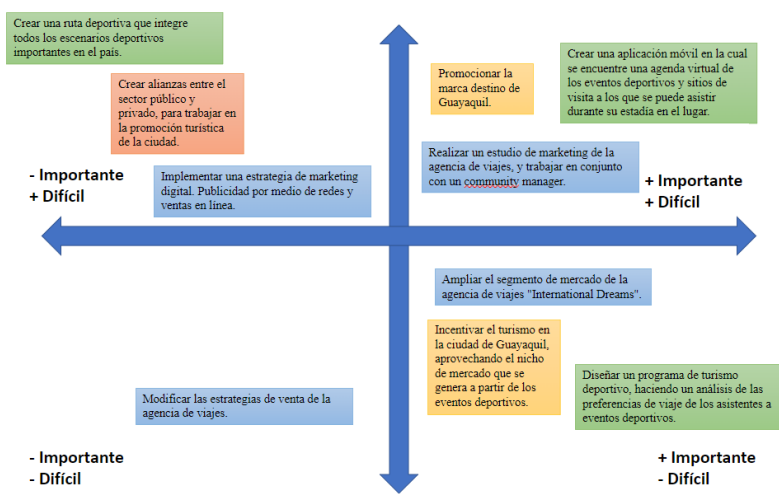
Crear una ruta deportiva que integre todos los escenarios deportivos importantes en el país.

Crear alianzas entre el sector público y privado, para trabajar en la promoción turística de la ciudad.

Promocionar la marca destino de Guayaquil.

Crear una aplicación móvil en la cual se encuentre una agenda virtual de los eventos deportivos y sitios de visita a los que se puede asistir durante su estadía en el lugar.

Realizar un estudio de marketing de la agencia de viajes, y trabajar en conjunto con un community manager.

- Importante
+ Difícil

Implementar una estrategia de marketing digital. Publicidad por medio de redes y ventas en línea.

+ Importante
+ Difícil

Ampliar el segmento de mercado de la agencia de viajes "International Dreams".

Incentivar el turismo en la ciudad de Guayaquil, aprovechando el nicho de mercado que se genera a partir de los eventos deportivos.

Diseñar un programa de turismo deportivo, haciendo un análisis de las preferencias de viaje de los asistentes a eventos deportivos.

Modificar las estrategias de venta de la agencia de viajes.

- Importante
- Difícil

+ Importante
- Difícil